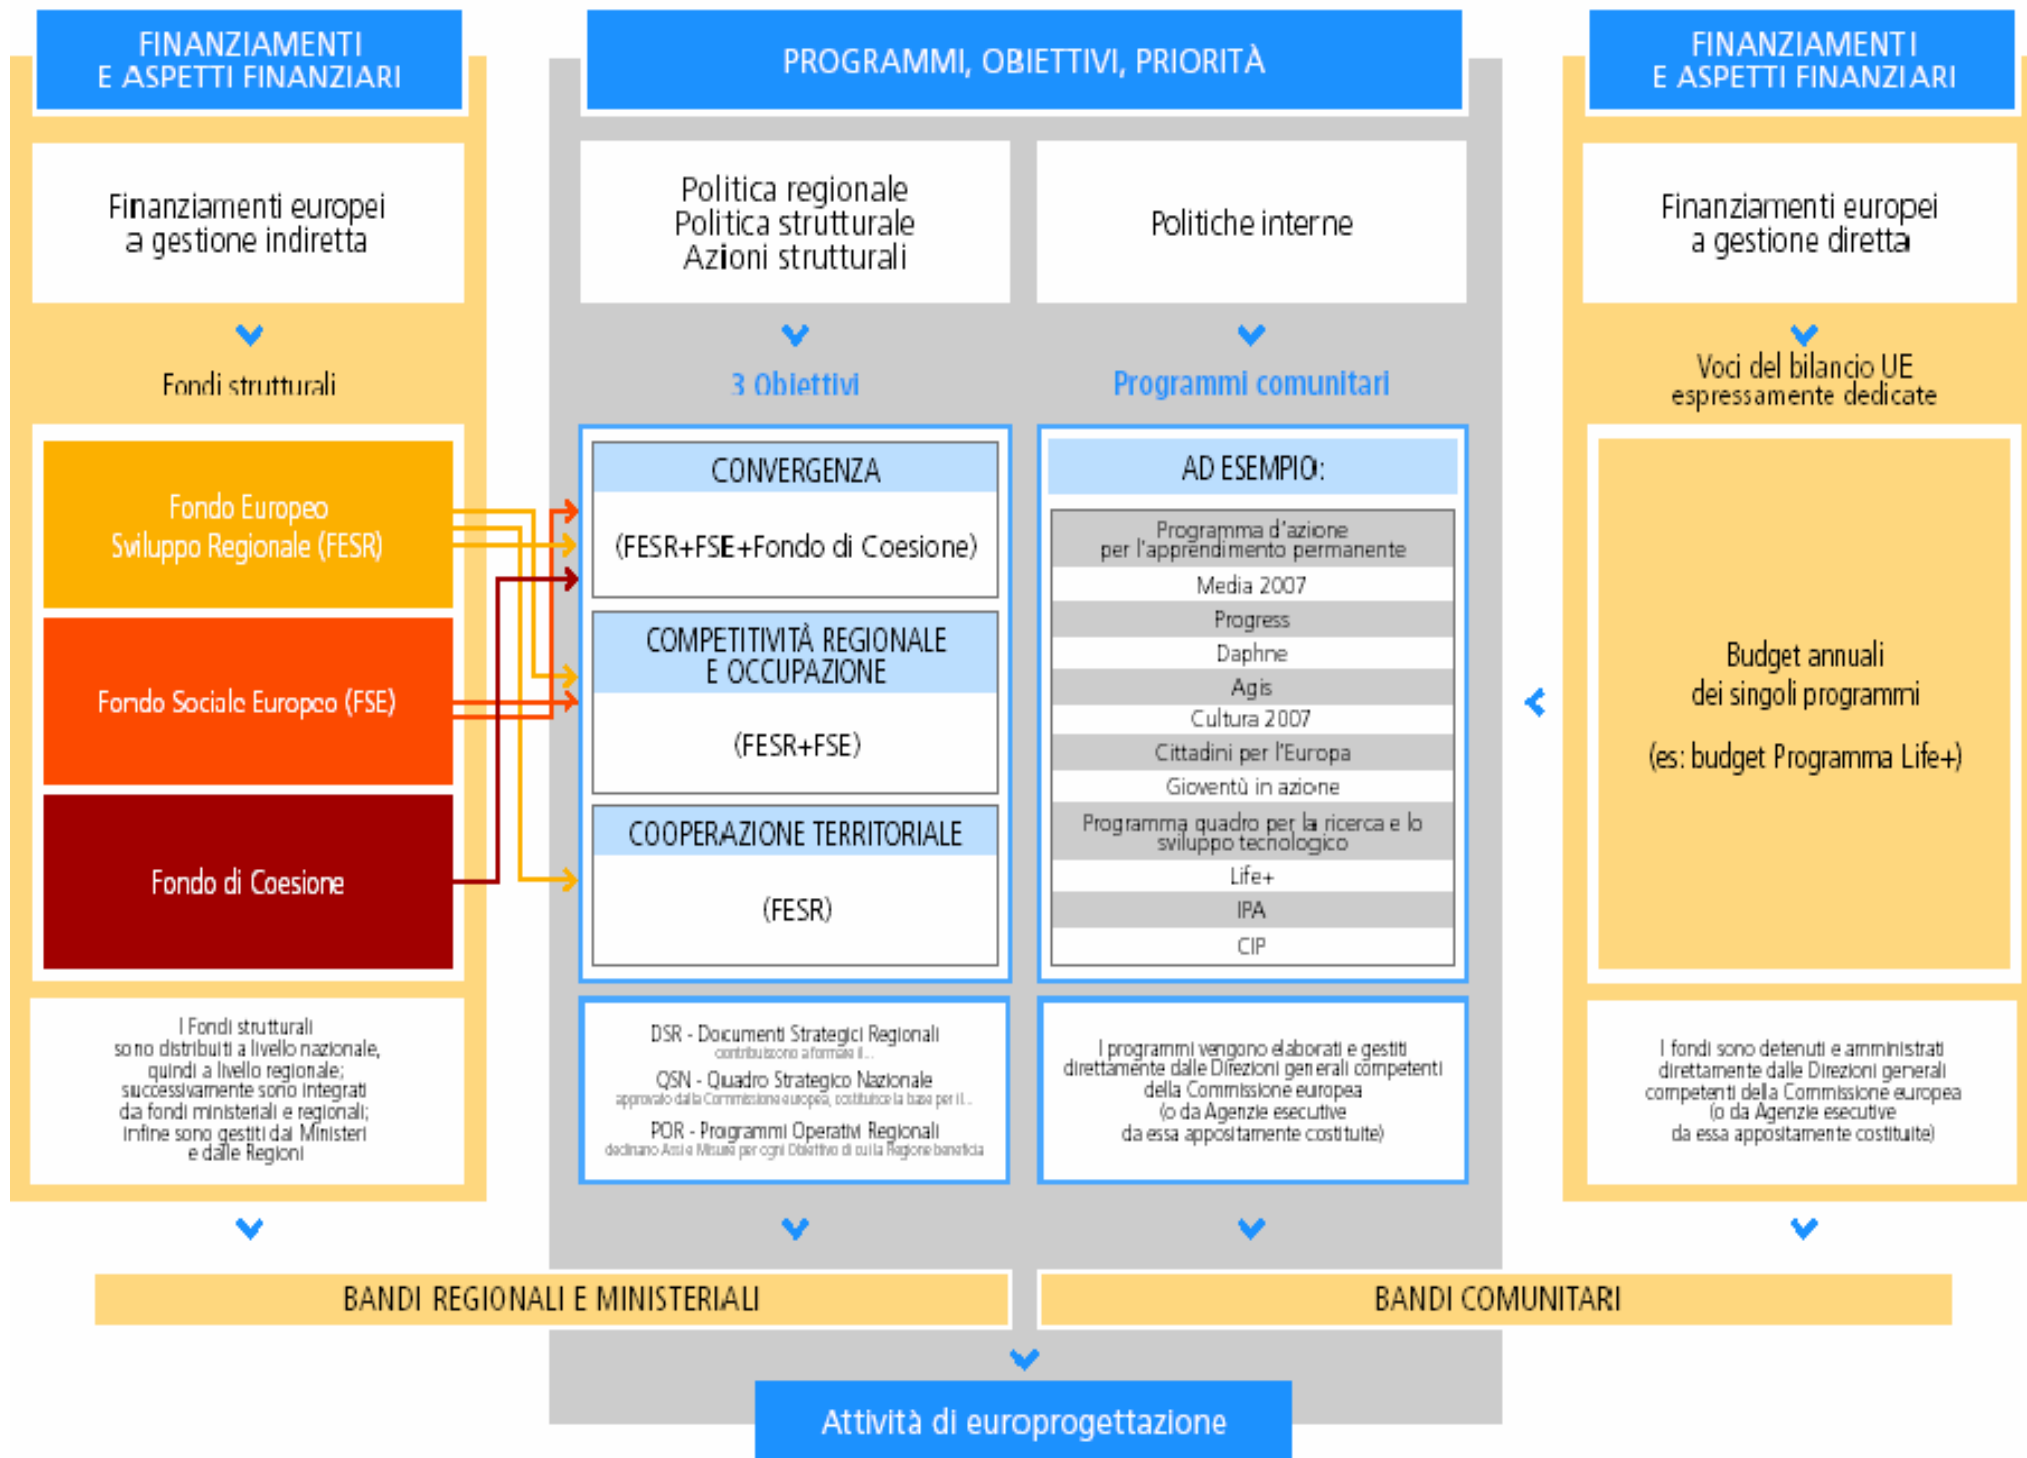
FINANZIAMENTI E ASPETTI FINANZIARI

Finanziamenti europei a gestione indiretta

Fondi strutturali

Fondo Europeo Sviluppo Regionale (FESR)

Fondo Sociale Europeo (FSE)

Fondo di Coesione

I Fondi strutturali sono distribuiti a livello nazionale, quindi a livello regionale; successivamente sono integrati da fondi ministeriali e regionali; infine sono gestiti dai Ministeri e dalle Regioni

PROGRAMMI, OBIETTIVI, PRIORITÀ

Politica regionale
Politica strutturale
Azioni strutturali

3 Obiettivi

CONVERGENZA

(FESR+FSE+Fondo di Coesione)

COMPETITIVITÀ REGIONALE E OCCUPAZIONE

(FESR+FSE)

COOPERAZIONE TERRITORIALE

(FESR)

DSR - Documenti Strategici Regionali
contribuiscono a formare il...
QSN - Quadro Strategico Nazionale
approvato dalla Commissione europea, costituisce la base per il...
POR - Programmi Operativi Regionali
declinano Assi e Misure per ogni Obiettivo di cui la Regione beneficia

Politiche interne

Programmi comunitari

AD ESEMPIO:

| Programma d'azione per l'apprendimento permanente |
|---|
| Media 2007 |
| Progress |
| Daphne |
| Agis |
| Cultura 2007 |
| Cittadini per l'Europa |
| Gioventù in azione |
| Programma quadro per la ricerca e lo sviluppo tecnologico |
| Life+ |
| IPA |
| CIP |

I programmi vengono elaborati e gestiti direttamente dalle Direzioni generali competenti della Commissione europea (o da Agenzie esecutive da essa appositamente costituite)

FINANZIAMENTI E ASPETTI FINANZIARI

Finanziamenti europei a gestione diretta

Voci del bilancio UE espressamente dedicate

Budget annuali dei singoli programmi

(es: budget Programma Life+)

I fondi sono detenuti e amministrati direttamente dalle Direzioni generali competenti della Commissione europea (o da Agenzie esecutive da essa appositamente costituite)

BANDI REGIONALI E MINISTERIALI

BANDI COMUNITARI

Attività di europrogettazione